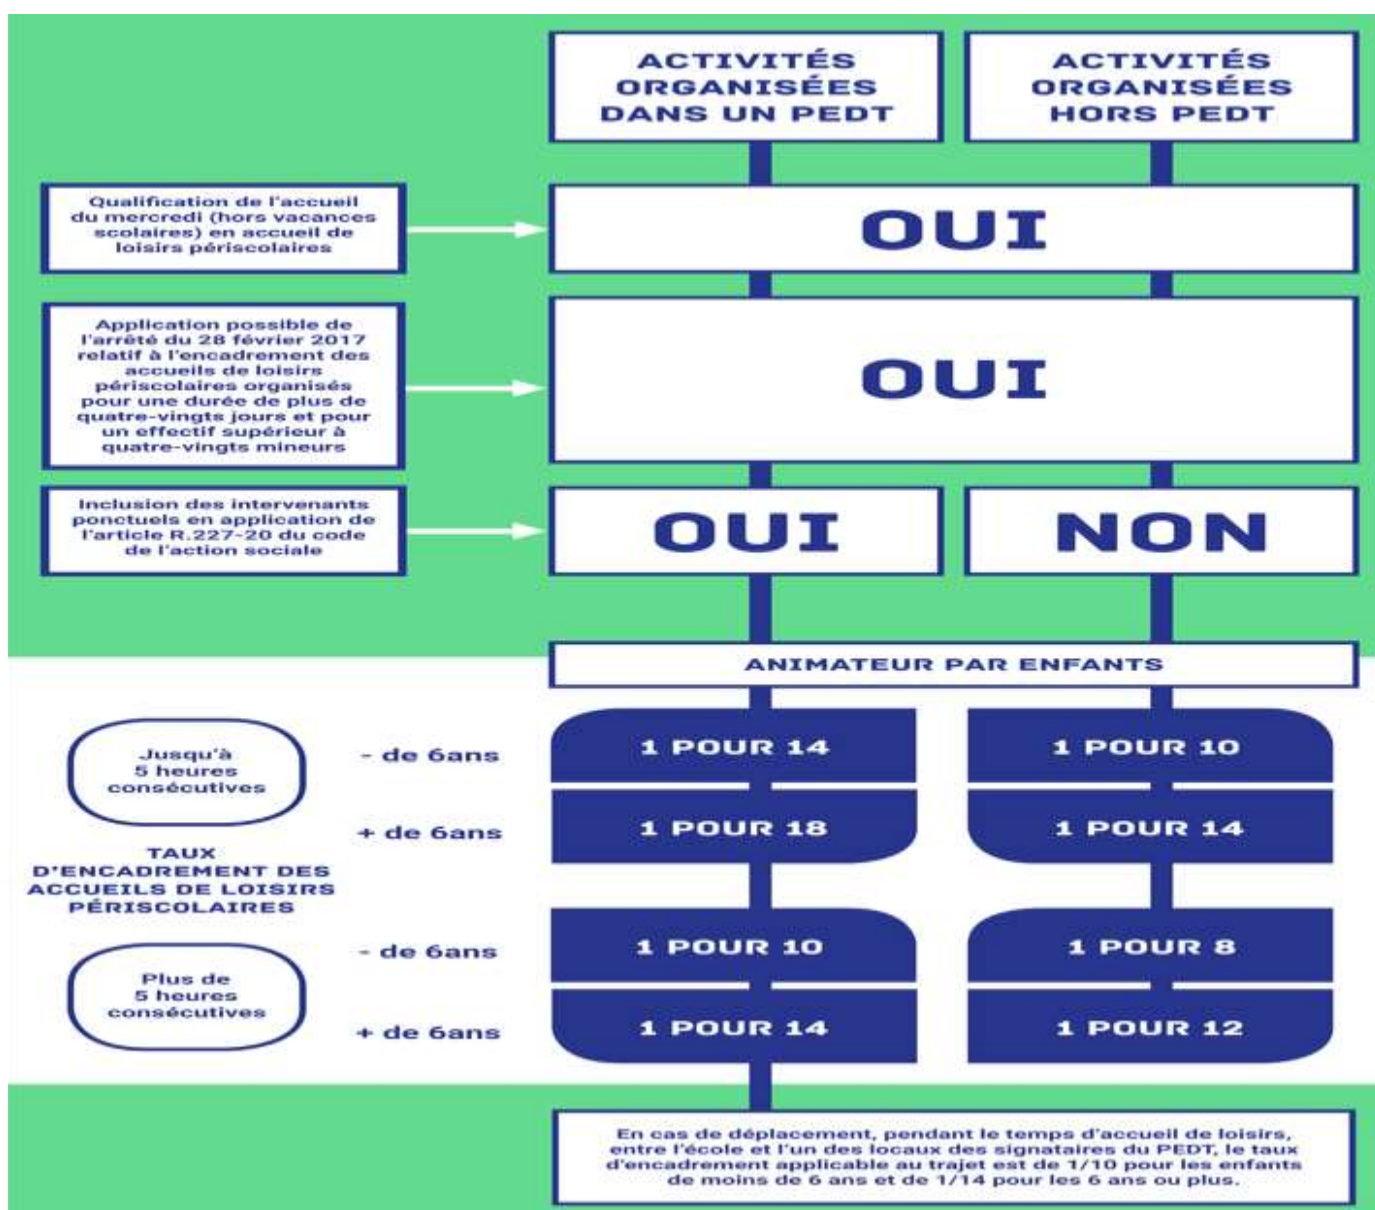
ACTIVITÉS ORGANISÉES DANS UN PEDT

ACTIVITÉS ORGANISÉES HORS PEDT

Qualification de l'accueil du mercredi (hors vacances scolaires) en accueil de loisirs périscolaires

OUI

Application possible de l'arrêté du 28 février 2017 relatif à l'encadrement des accueils de loisirs périscolaires organisés pour une durée de plus de quatre-vingts jours et pour un effectif supérieur à quatre-vingts mineurs

OUI

Inclusion des intervenants ponctuels en application de l'article R.227-20 du code de l'action sociale

OUI

NON

ANIMATEUR PAR ENFANTS

Jusqu'à 5 heures consécutives

- de 6ans

1 POUR 14

1 POUR 10

+ de 6ans

1 POUR 18

1 POUR 14

TAUX D'ENCADREMENT DES ACCUEILS DE LOISIRS PÉRISCOLAIRES

Plus de 5 heures consécutives

- de 6ans

1 POUR 10

1 POUR 8

+ de 6ans

1 POUR 14

1 POUR 12

En cas de déplacement, pendant le temps d'accueil de loisirs, entre l'école et l'un des locaux des signataires du PEDT, le taux d'encadrement applicable au trajet est de 1/10 pour les enfants de moins de 6 ans et de 1/14 pour les 6 ans ou plus.